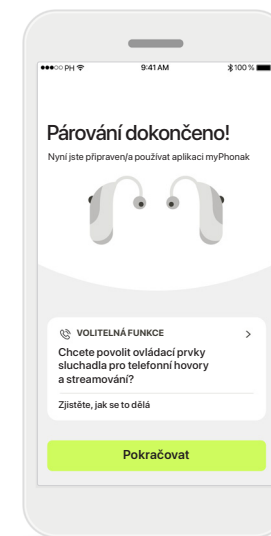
●●●○○ PH 9:41 AM 100 %

Párování dokončeno!

Nyní jste připraven/a používat aplikaci myPhonak

VOLITELNÁ FUNKCE >

Chcete povolit ovládací prvky sluchadla pro telefonní hovory a streamování?

Zjistěte, jak se to dělá

Pokračovat